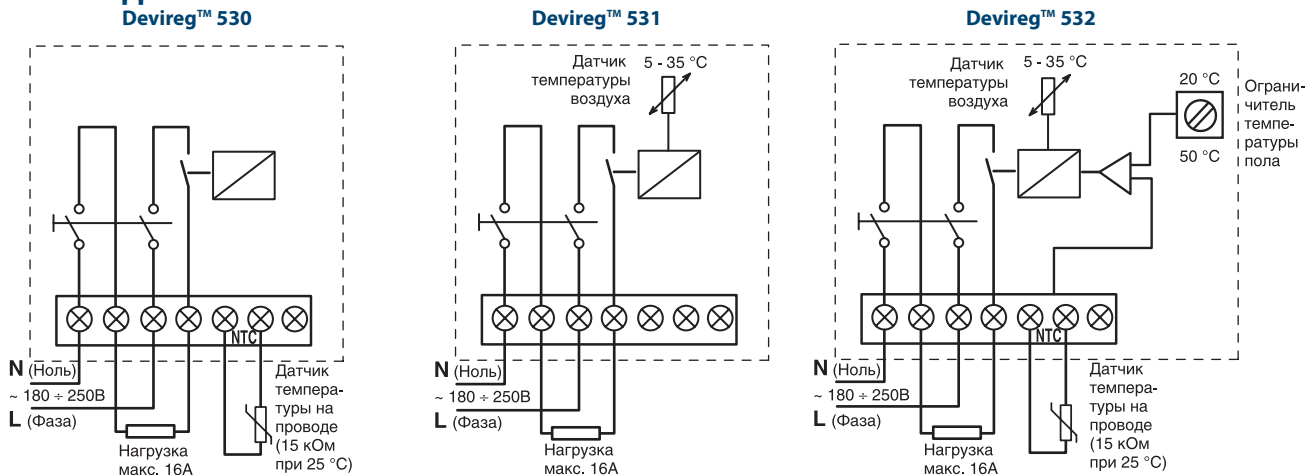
Devireg™ 530

N (Ноль)
~ 180 ÷ 250В
L (Фаза)
NTC
Датчик температуры на проводе (15 кОм при 25 °C)
Нагрузка макс. 16А

Devireg™ 531

Датчик температуры воздуха
5 - 35 °C
N (Ноль)
~ 180 ÷ 250В
L (Фаза)
Нагрузка макс. 16А

Devireg™ 532

Датчик температуры воздуха
5 - 35 °C
20 °C
50 °C
Ограничитель температуры пола
N (Ноль)
~ 180 ÷ 250В
L (Фаза)
NTC
Датчик температуры на проводе (15 кОм при 25 °C)
Нагрузка макс. 16А